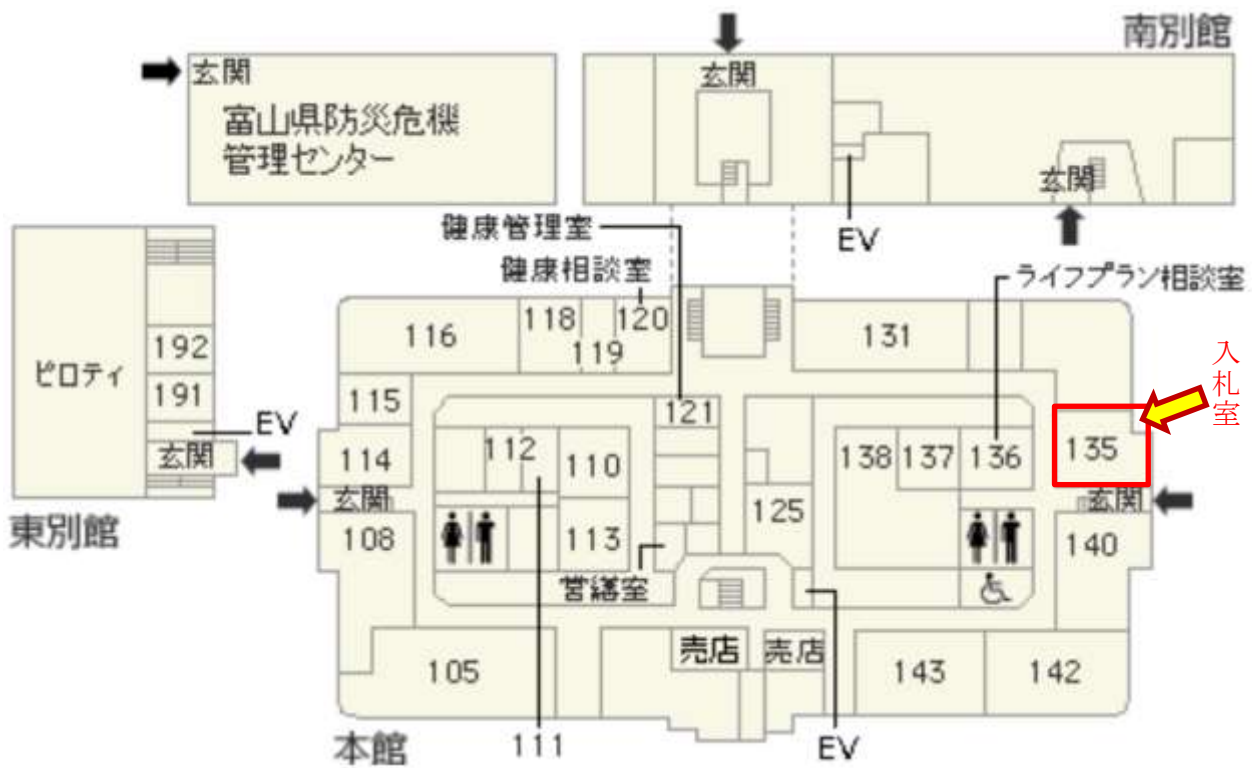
南別館

玄関
富山県防災危機管理センター

玄関

EV

玄関

健康管理室
健康相談室
ライフプラン相談室

入札室

192
191
ピロティ
EV
玄関
東別館

116
118
120
119
131

115
121
114
112
110
138
137
136
135

玄関
108
113
125
玄関
140

営繕室

105
売店
売店
143
142

本館
111
EV